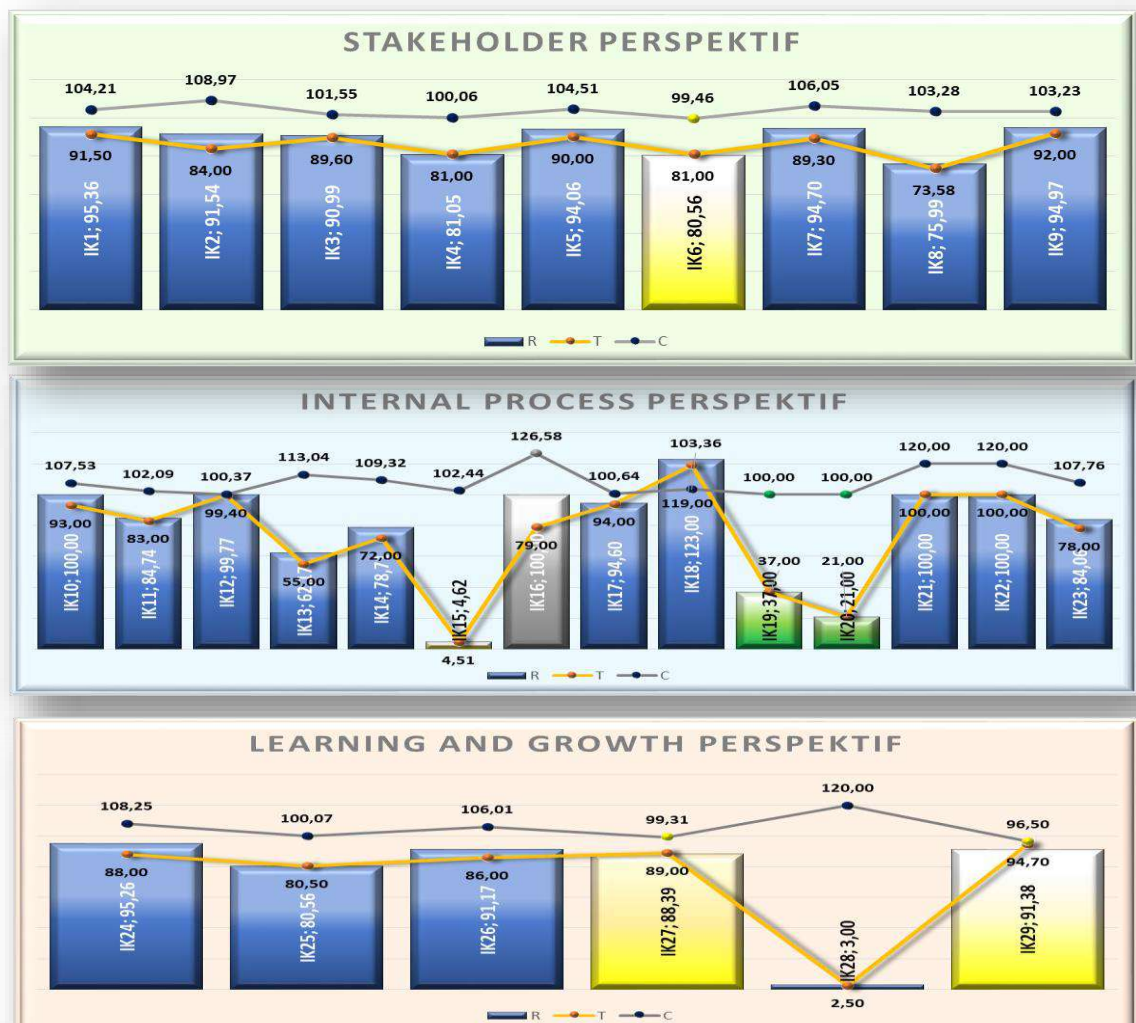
STAKEHOLDER PERSPEKTIF

104,21 108,97 101,55 100,06 104,51 99,46 106,05 103,28 103,23

91,50 84,00 89,60 81,00 90,00 81,00 89,30 73,58 92,00

IK1; 95,36
IK2; 91,54
IK3; 90,99
IK4; 81,05
IK5; 94,06
IK6; 80,56
IK7; 94,70
IK8; 75,99
IK9; 94,97

R T C

INTERNAL PROCESS PERSPEKTIF

107,53 102,09 100,37 113,04 109,32 102,44 126,58 100,64 103,36 100,00 100,00 120,00 120,00 107,76

93,00 83,00 99,40 55,00 72,00 4,51 79,00 94,00 119,00 37,00 21,00 100,00 100,00 78,00

IK10; 100,00
IK11; 84,74
IK12; 99,77
IK13; 62,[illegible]
IK14; 78,7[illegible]
IK15; 4,62
IK16; 10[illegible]
IK17; 94,60
IK18; 123,00
IK19; 37,00
IK20; 21,00
IK21; 100,00
IK22; 100,00
IK23; 84,0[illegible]

R T C

LEARNING AND GROWTH PERSPEKTIF

108,25 100,07 106,01 99,31 120,00 96,50

88,00 80,50 86,00 89,00 2,50 94,70

IK24; 95,26
IK25; 80,56
IK26; 91,17
IK27; 88,39
IK28; 3,00
IK29; 91,38

R T C